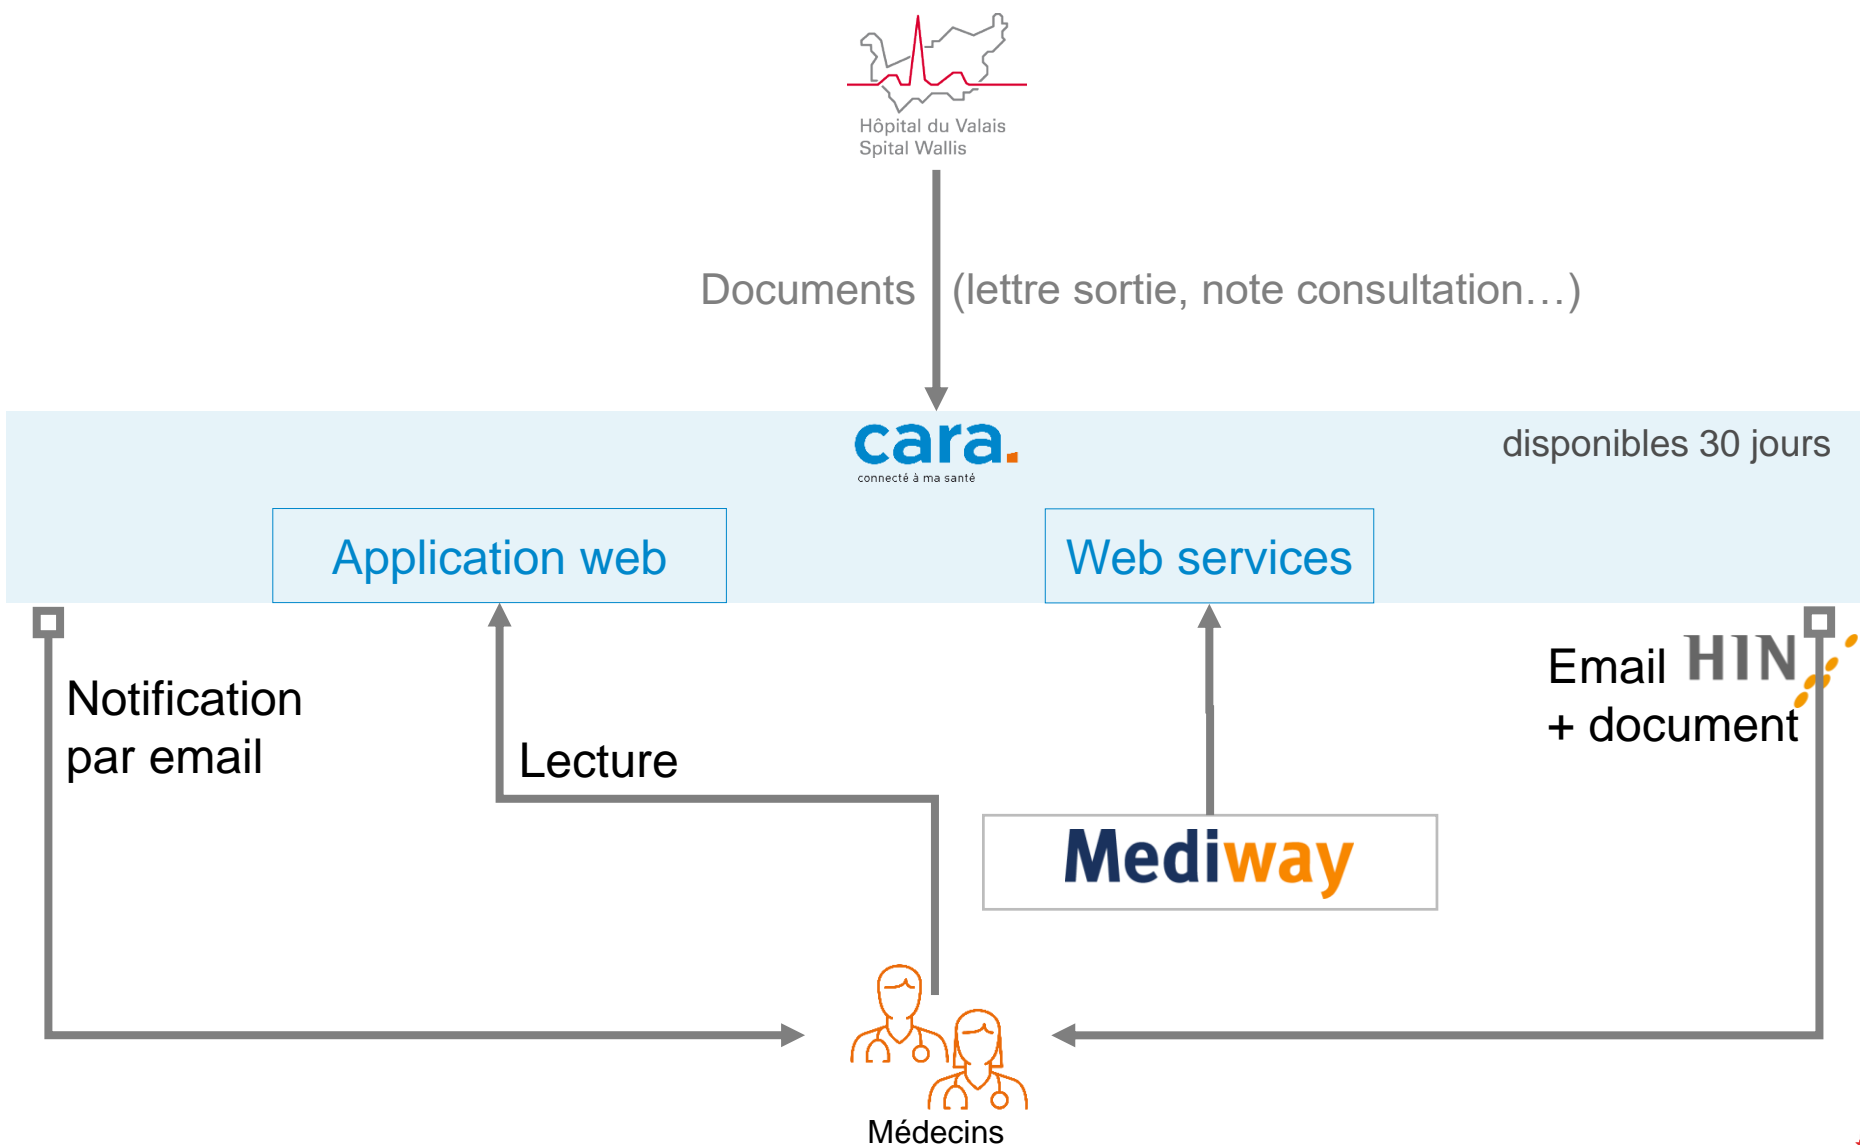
Hôpital du Valais
Spital Wallis

Documents (lettre sortie, note consultation…)

cara.
connecté à ma santé

disponibles 30 jours

Application web

Web services

Notification par email

Lecture

Email HIN
+ document

Mediway

Médecins